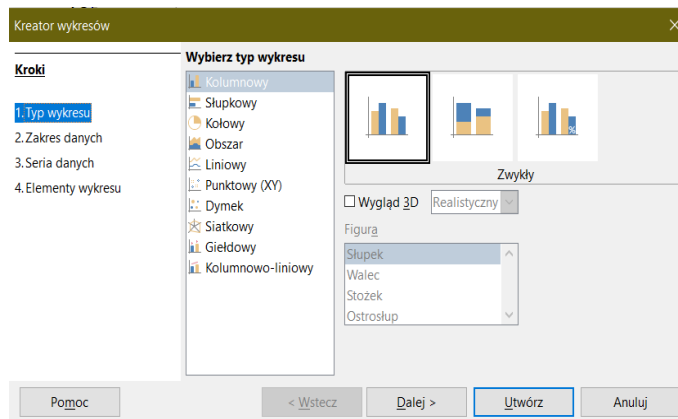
Kreator wykresów

Kroki

1. Typ wykresu
2. Zakres danych
3. Seria danych
4. Elementy wykresu

Wybierz typ wykresu

Kolumnowy
Słupkowy
Kołowy
Obszar
Liniowy
Punktowy (XY)
Dymek
Siatkowy
Giełdowy
Kolumnowo-liniowy

Zwykły

Wygląd 3D
Realistyczny

Figura
Słupek
Walec
Stożek
Ostrosłup

Pomoc
< Wstecz
Dalej >
Utwórz
Anuluj